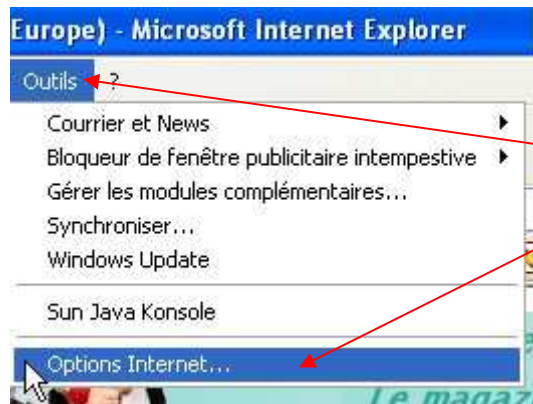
Europe) - Microsoft Internet Explorer

Outils ?

Courrier et News
Bloqueur de fenêtre publicitaire intempestive
Gérer les modules complémentaires...
Synchroniser...
Windows Update

Sun Java Konsole

Options Internet...

Le magaz